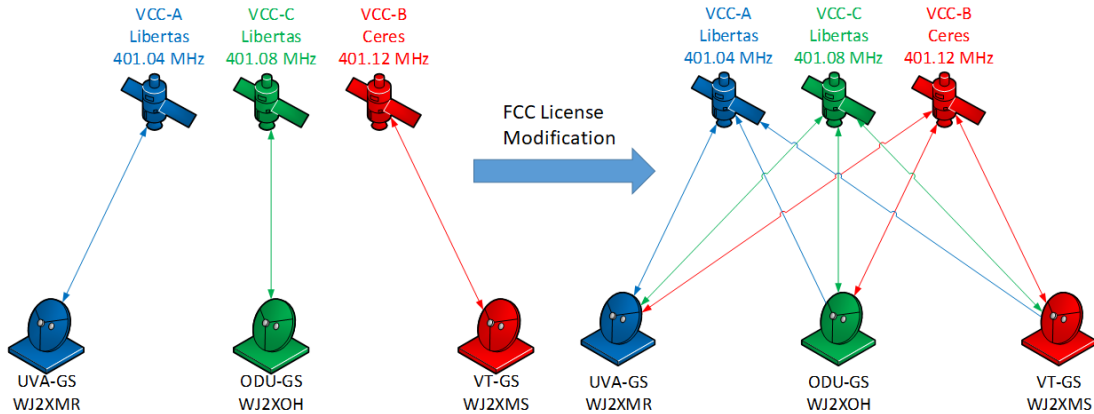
VCC-A
Libertas
401.04 MHz

VCC-C
Libertas
401.08 MHz

VCC-B
Ceres
401.12 MHz

UVA-GS
WJ2XMR

ODU-GS
WJ2XOH

VT-GS
WJ2XMS

FCC License Modification

VCC-A
Libertas
401.04 MHz

VCC-C
Libertas
401.08 MHz

VCC-B
Ceres
401.12 MHz

UVA-GS
WJ2XMR

ODU-GS
WJ2XOH

VT-GS
WJ2XMS